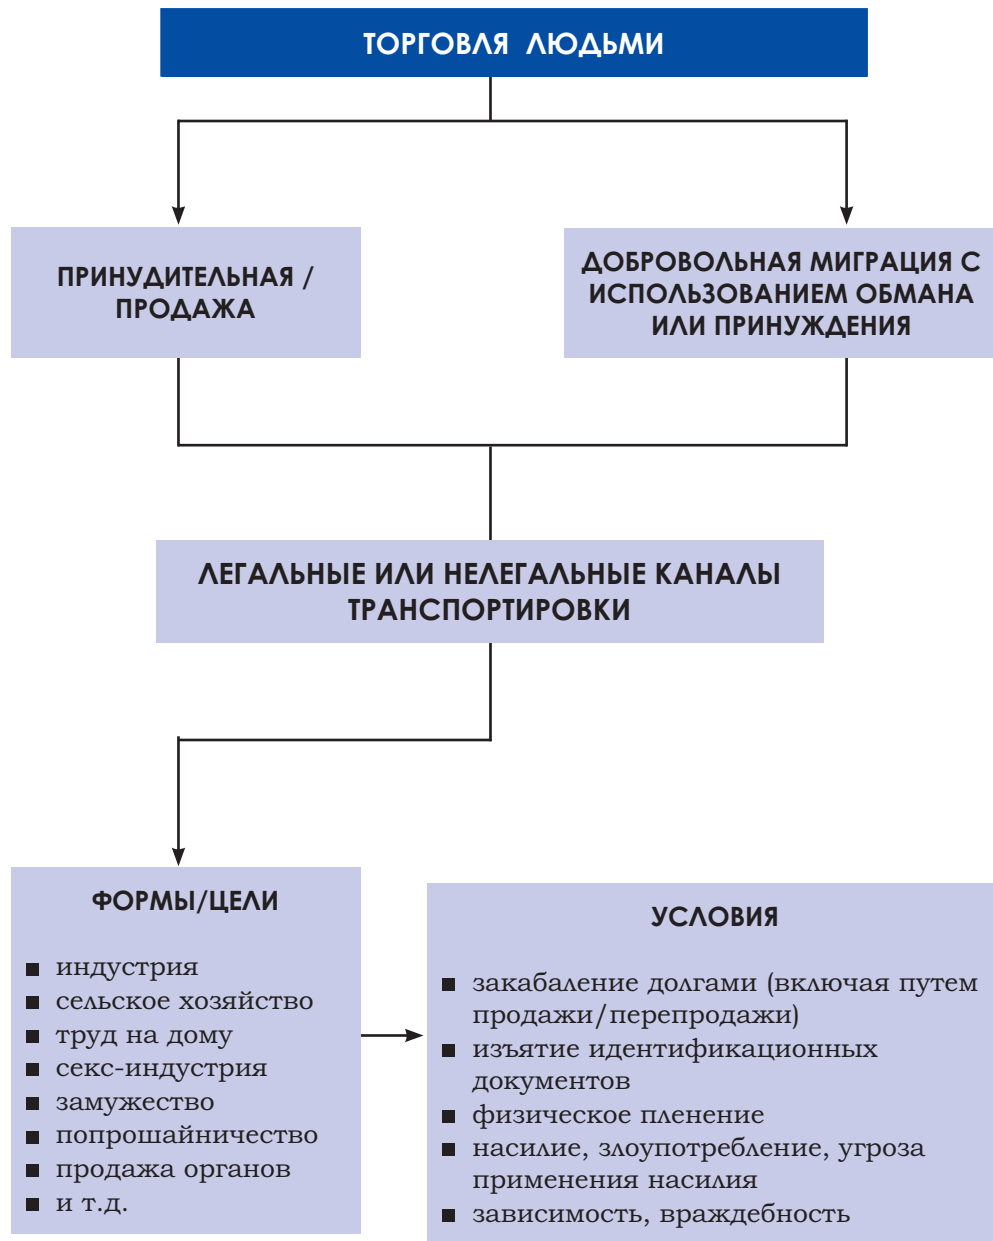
ТОРГОВЛЯ ЛЮДЬМИ

ПРИНУДИТЕЛЬНАЯ / ПРОДАЖА

ДОБРОВОЛЬНАЯ МИГРАЦИЯ С ИСПОЛЬЗОВАНИЕМ ОБМАНА ИЛИ ПРИНУЖДЕНИЯ

ЛЕГАЛЬНЫЕ ИЛИ НЕЛЕГАЛЬНЫЕ КАНАЛЫ ТРАНСПОРТИРОВКИ

ФОРМЫ/ЦЕЛИ

- индустрия
- сельское хозяйство
- труд на дому
- секс-индустрия
- замужество
- попрошайничество
- продажа органов
- и т.д.

УСЛОВИЯ

- закабаление долгами (включая путем продажи/перепродажи)
- изъятие идентификационных документов
- физическое пленение
- насилие, злоупотребление, угроза применения насилия
- зависимость, враждебность